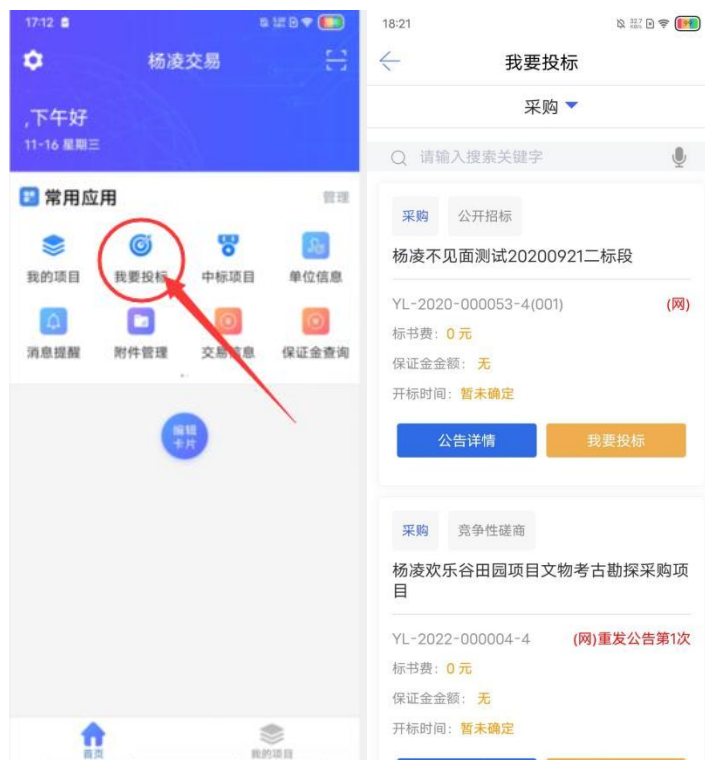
17:12

杨凌交易

,下午好
11-16 星期三

常用应用
管理

我的项目
我要投标
中标项目
单位信息
消息提醒
附件管理
交易信息
保证金查询

编辑卡片

首页
我的项目

18:21

我要投标

采购

请输入搜索关键字

采购
公开招标
杨凌不见面测试20200921二标段
YL-2020-000053-4(001)
(网)
标书费：0 元
保证金金额：无
开标时间：暂未确定
公告详情
我要投标

采购
竞争性磋商
杨凌欢乐谷田园项目文物考古勘探采购项目
YL-2022-000004-4
(网)重发公告第1次
标书费：0 元
保证金金额：无
开标时间：暂未确定